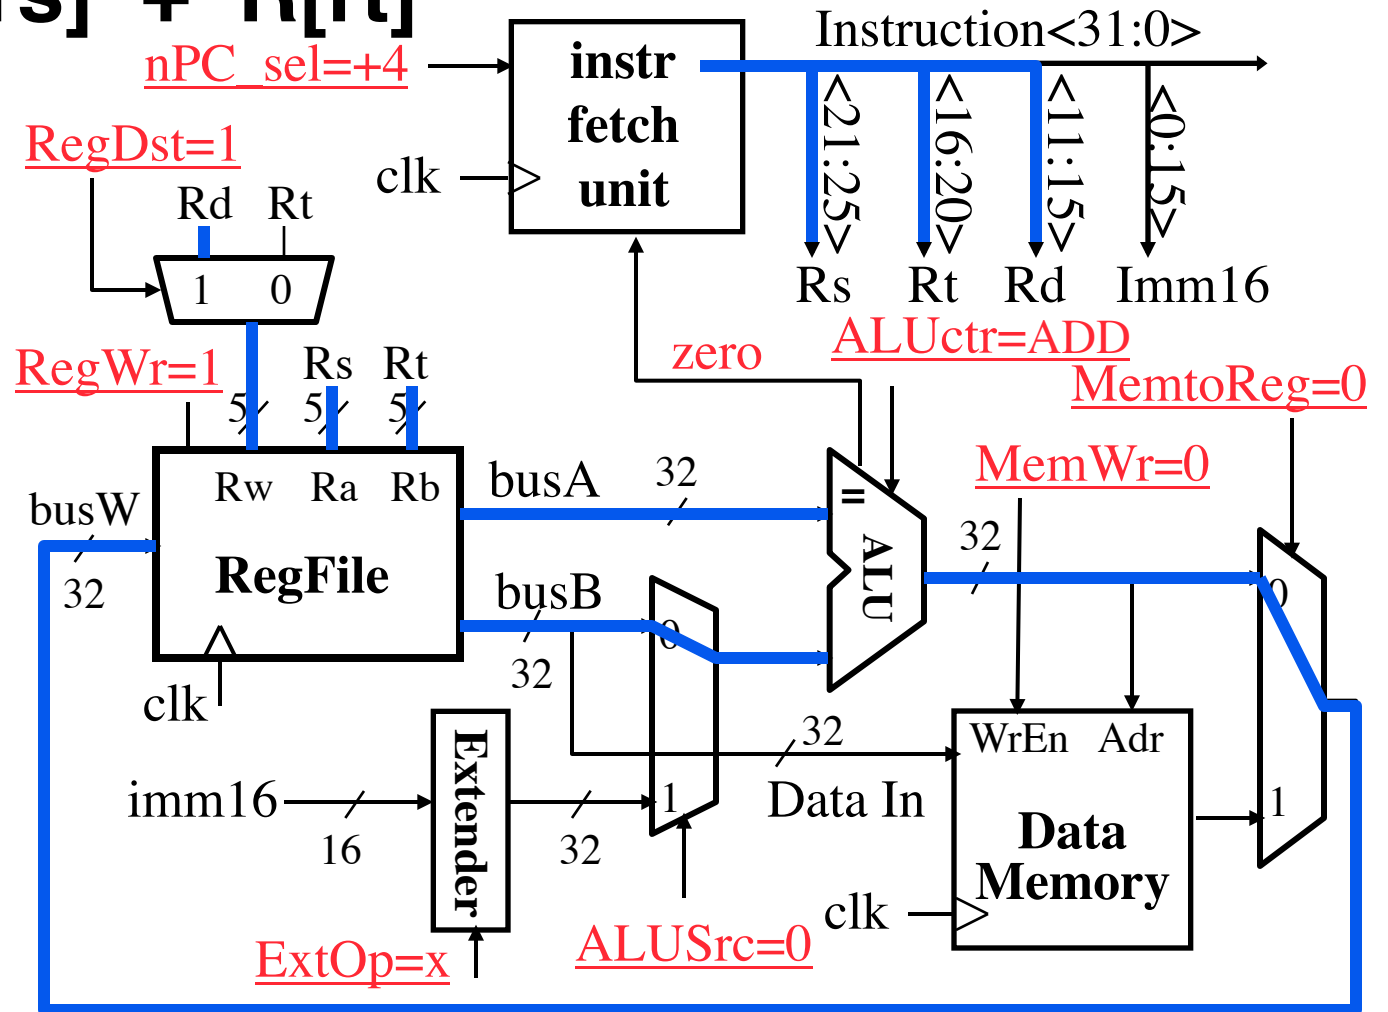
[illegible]s] + R[rt]

nPC_sel=+4

instr fetch unit

clk

Instruction<31:0>

<21:25>

<16:20>

<11:15>

<0:15>

Rs

Rt

Rd

Imm16

RegDst=1

Rd

Rt

1

0

RegWr=1

Rs

Rt

5

5

5

zero

ALUctr=ADD

MemtoReg=0

Rw

Ra

Rb

busA

32

busW

RegFile

=

ALU

MemWr=0

32

32

busB

0

0

32

clk

32

WrEn

Adr

imm16

Extender

1

Data In

Data Memory

1

16

32

clk

ExtOp=x

ALUSrc=0